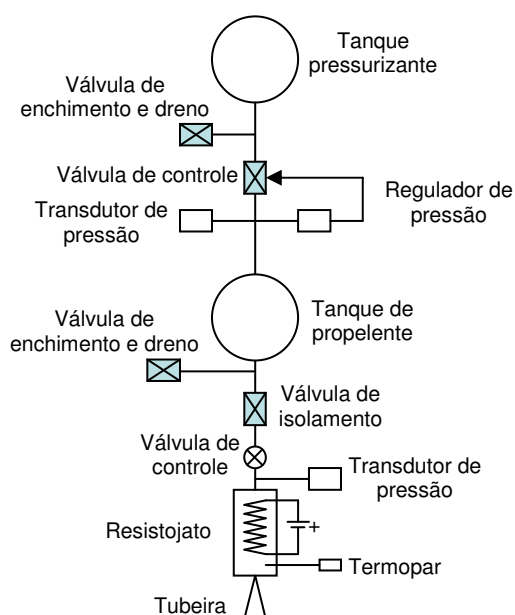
Tanque pressurizante

Válvula de enchimento e dreno

Válvula de controle

Regulador de pressão

Transdutor de pressão

Tanque de propelente

Válvula de enchimento e dreno

Válvula de isolamento

Válvula de controle

Transdutor de pressão

Resistojato

+

Termopar

Tubeira